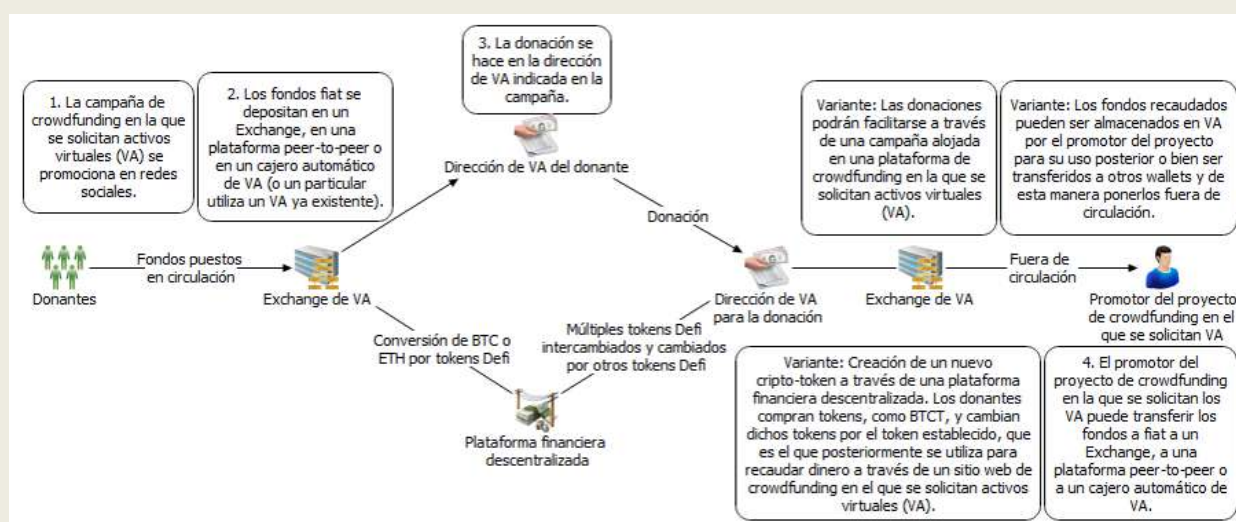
1. La campaña de crowdfunding en la que se solicitan activos virtuales (VA) se promociona en redes sociales.

2. Los fondos fiat se depositan en un Exchange, en una plataforma peer-to-peer o en un cajero automático de VA (o un particular utiliza un VA ya existente).

3. La donación se hace en la dirección de VA indicada en la campaña.

Dirección de VA del donante

Variante: Las donaciones podrán facilitarse a través de una campaña alojada en una plataforma de crowdfunding en la que se solicitan activos virtuales (VA).

Variante: Los fondos recaudados pueden ser almacenados en VA por el promotor del proyecto para su uso posterior o bien ser transferidos a otros wallets y de esta manera ponerlos fuera de circulación.

Donación

Donantes

Fondos puestos en circulación

Exchange de VA

Dirección de VA para la donación

Exchange de VA

Fuera de circulación

Promotor del proyecto de crowdfunding en el que se solicitan VA

Conversión de BTC o ETH por tokens Defi

Múltiples tokens Defi intercambiados y cambiados por otros tokens Defi

Plataforma financiera descentralizada

Variante: Creación de un nuevo cripto-token a través de una plataforma financiera descentralizada. Los donantes compran tokens, como BTCT, y cambian dichos tokens por el token establecido, que es el que posteriormente se utiliza para recaudar dinero a través de un sitio web de crowdfunding en el que se solicitan activos virtuales (VA).

4. El promotor del proyecto de crowdfunding en la que se solicitan los VA puede transferir los fondos a fiat a un Exchange, a una plataforma peer-to-peer o a un cajero automático de VA.